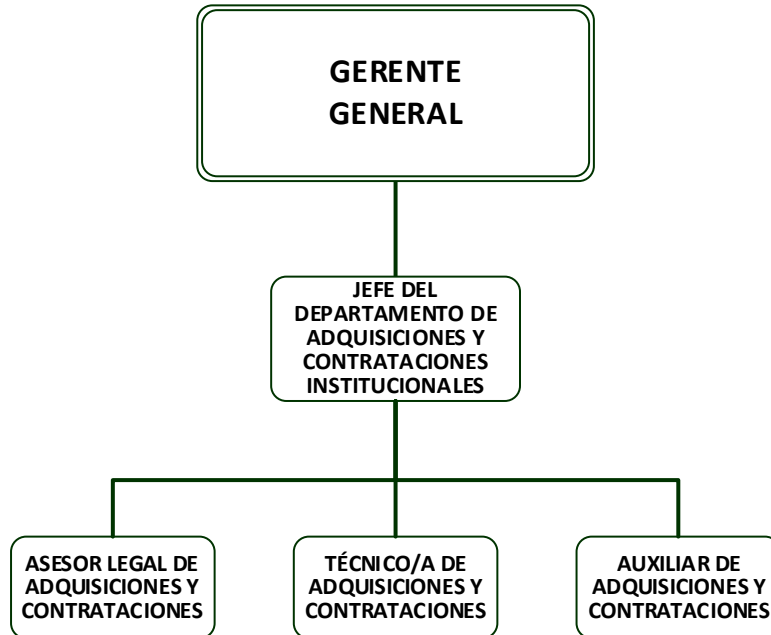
GERENTE GENERAL

JEFE DEL DEPARTAMENTO DE ADQUISICIONES Y CONTRATACIONES INSTITUCIONALES

ASESOR LEGAL DE ADQUISICIONES Y CONTRATACIONES

TÉCNICO/A DE ADQUISICIONES Y CONTRATACIONES

AUXILIAR DE ADQUISICIONES Y CONTRATACIONES